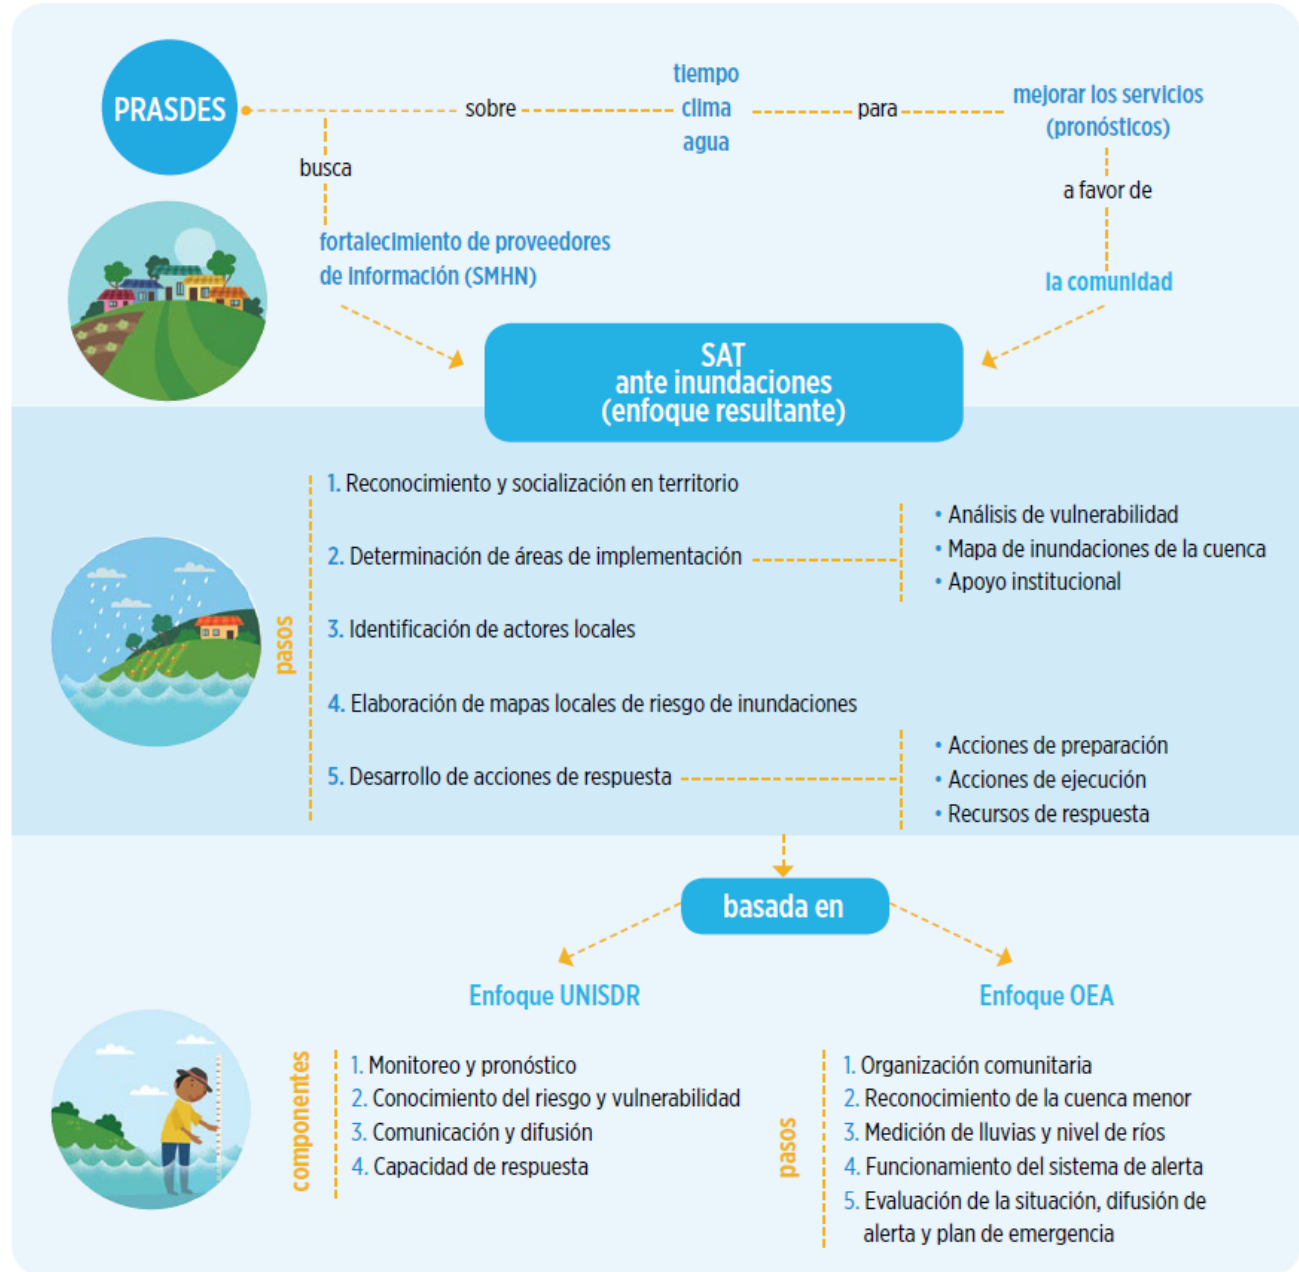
PRASDES

sobre

tiempo
clima
agua

para

mejorar los servicios (pronósticos)

busca

fortalecimiento de proveedores de información (SMHN)

a favor de

la comunidad

SAT
ante inundaciones
(enfoque resultante)

pasos

1. Reconocimiento y socialización en territorio

2. Determinación de áreas de implementación

• Análisis de vulnerabilidad
• Mapa de inundaciones de la cuenca
• Apoyo institucional

3. Identificación de actores locales

4. Elaboración de mapas locales de riesgo de inundaciones

5. Desarrollo de acciones de respuesta

• Acciones de preparación
• Acciones de ejecución
• Recursos de respuesta

basada en

Enfoque UNISDR

componentes

1. Monitoreo y pronóstico
2. Conocimiento del riesgo y vulnerabilidad
3. Comunicación y difusión
4. Capacidad de respuesta

Enfoque OEA

pasos

1. Organización comunitaria
2. Reconocimiento de la cuenca menor
3. Medición de lluvias y nivel de ríos
4. Funcionamiento del sistema de alerta
5. Evaluación de la situación, difusión de alerta y plan de emergencia